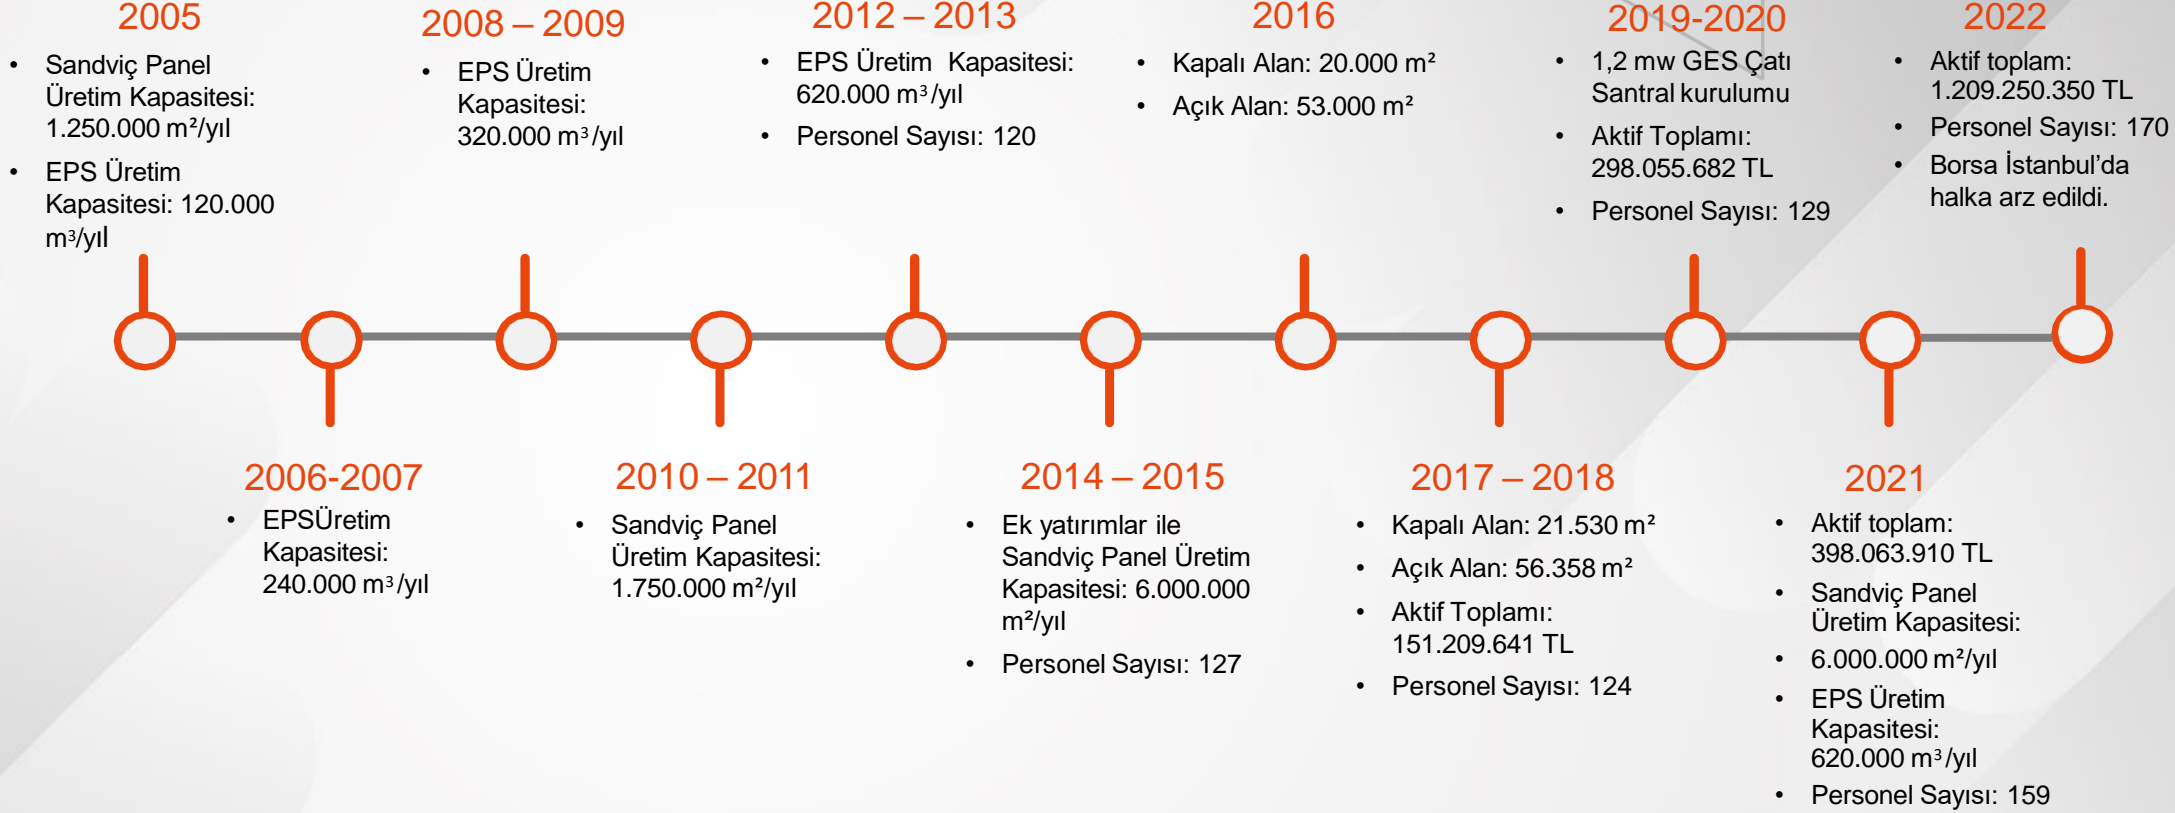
2005

- Sandviç Panel Üretim Kapasitesi: 1.250.000 m²/yıl
- EPS Üretim Kapasitesi: 120.000 m³/yıl

2008 – 2009

- EPS Üretim Kapasitesi: 320.000 m³/yıl

2012 – 2013

- EPS Üretim Kapasitesi: 620.000 m³/yıl
- Personel Sayısı: 120

2016

- Kapalı Alan: 20.000 m²
- Açık Alan: 53.000 m²

2019-2020

- 1,2 mw GES Çatı Santral kurulumu
- Aktif Toplamı: 298.055.682 TL
- Personel Sayısı: 129

2022

- Aktif toplam: 1.209.250.350 TL
- Personel Sayısı: 170
- Borsa İstanbul'da halka arz edildi.

2006-2007

- EPSÜretim Kapasitesi: 240.000 m³/yıl

2010 – 2011

- Sandviç Panel Üretim Kapasitesi: 1.750.000 m²/yıl

2014 – 2015

- Ek yatırımlar ile Sandviç Panel Üretim Kapasitesi: 6.000.000 m²/yıl
- Personel Sayısı: 127

2017 – 2018

- Kapalı Alan: 21.530 m²
- Açık Alan: 56.358 m²
- Aktif Toplamı: 151.209.641 TL
- Personel Sayısı: 124

2021

- Aktif toplam: 398.063.910 TL
- Sandviç Panel Üretim Kapasitesi:
- 6.000.000 m²/yıl
- EPS Üretim Kapasitesi: 620.000 m³/yıl
- Personel Sayısı: 159